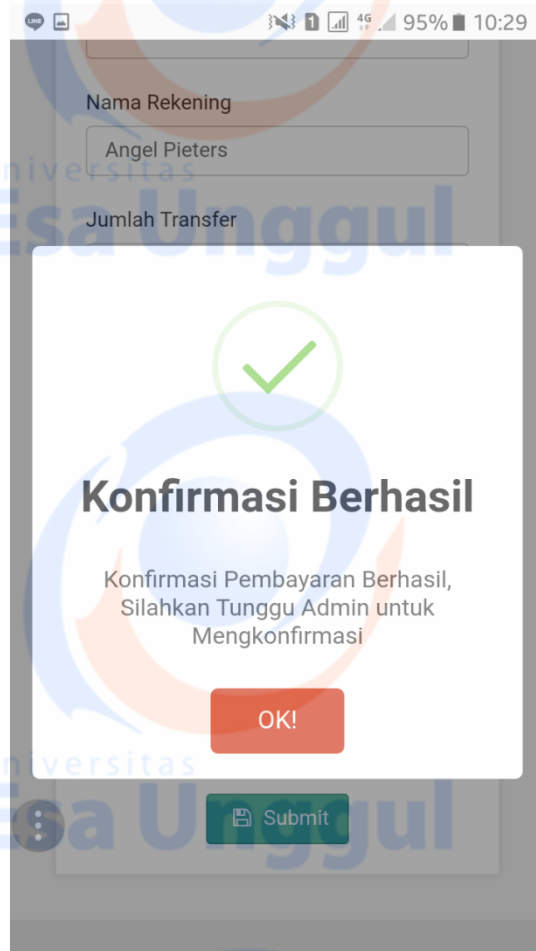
95% 10:29

Nama Rekening

Angel Pieters

Jumlah Transfer

Konfirmasi Berhasil

Konfirmasi Pembayaran Berhasil, Silahkan Tunggu Admin untuk Mengkonfirmasi

OK!

Submit

niversitas
Esa Unggul

niversitas
Esa Unggul